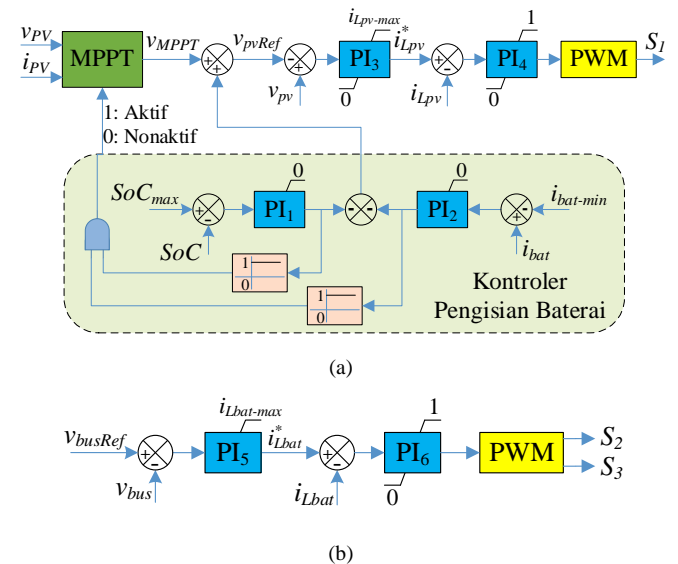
$v_{PV}$
$i_{PV}$
MPPT
$v_{MPPT}$
$v_{pvRef}$
+
+
-
+
$v_{pv}$
$i_{Lpv\text{-}max}$
PI$_3$
$i^*_{Lpv}$
0
+
-
$i_{Lpv}$
1
PI$_4$
0
PWM
$S_1$
1: Aktif
0: Nonaktif
$SoC_{max}$
+
-
$SoC$
0
PI$_1$
-
-
0
PI$_2$
+
-
$i_{bat\text{-}min}$
$i_{bat}$
1
0
1
0
Kontroler
Pengisian Baterai

(a)

$v_{busRef}$
+
-
$v_{bus}$
$i_{Lbat\text{-}max}$
PI$_5$
$i^*_{Lbat}$
+
-
$i_{Lbat}$
1
PI$_6$
0
PWM
$S_2$
$S_3$

(b)